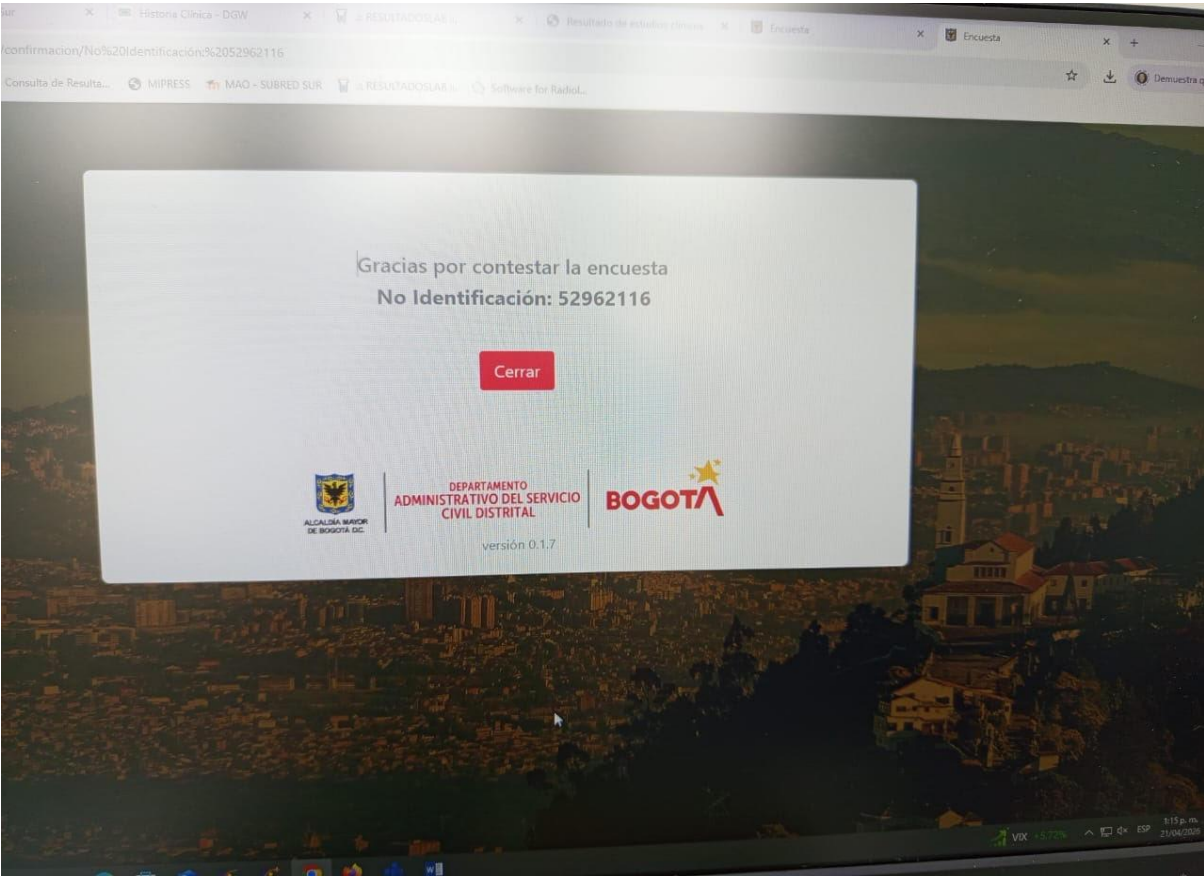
sur × Historia Clínica - DGW × RESULTADOSLAB × Resultado de estudios clínicos × Encuesta × Encuesta × +

/confirmacion/No%20Identificación:%2052962116

Consulta de Resulta... MIPRESS MAO - SUBRED SUR RESULTADOSLAB Software for Radiol... Demuestra q

Gracias por contestar la encuesta
No Identificación: 52962116

Cerrar

ALCALDÍA MAYOR DE BOGOTÁ D.C.

DEPARTAMENTO ADMINISTRATIVO DEL SERVICIO CIVIL DISTRITAL

BOGOTA

versión 0.1.7

VIX +5.72% ESP 3:15 p. m. 21/04/2026